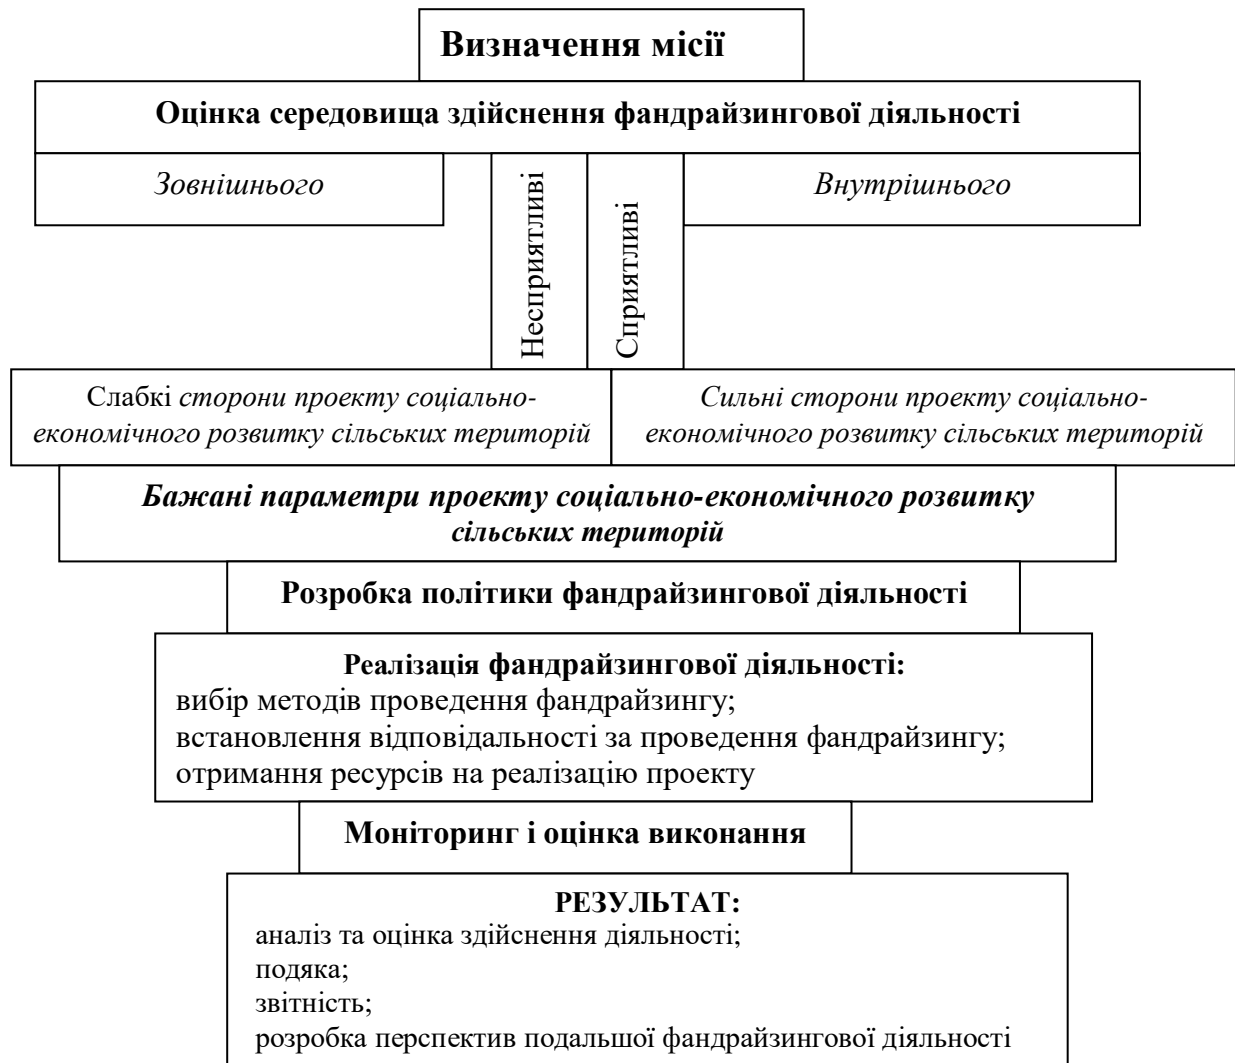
Визначення місії

Оцінка середовища здійснення фандрайзингової діяльності

Зовнішнього

Несприятливі

Сприятливі

Внутрішнього

Слабкі сторони проекту соціально-економічного розвитку сільських територій

Сильні сторони проекту соціально-економічного розвитку сільських територій

Бажані параметри проекту соціально-економічного розвитку сільських територій

Розробка політики фандрайзингової діяльності

Реалізація фандрайзингової діяльності:
вибір методів проведення фандрайзингу;
встановлення відповідальності за проведення фандрайзингу;
отримання ресурсів на реалізацію проекту

Моніторинг і оцінка виконання

РЕЗУЛЬТАТ:
аналіз та оцінка здійснення діяльності;
подяка;
звітність;
розробка перспектив подальшої фандрайзингової діяльності